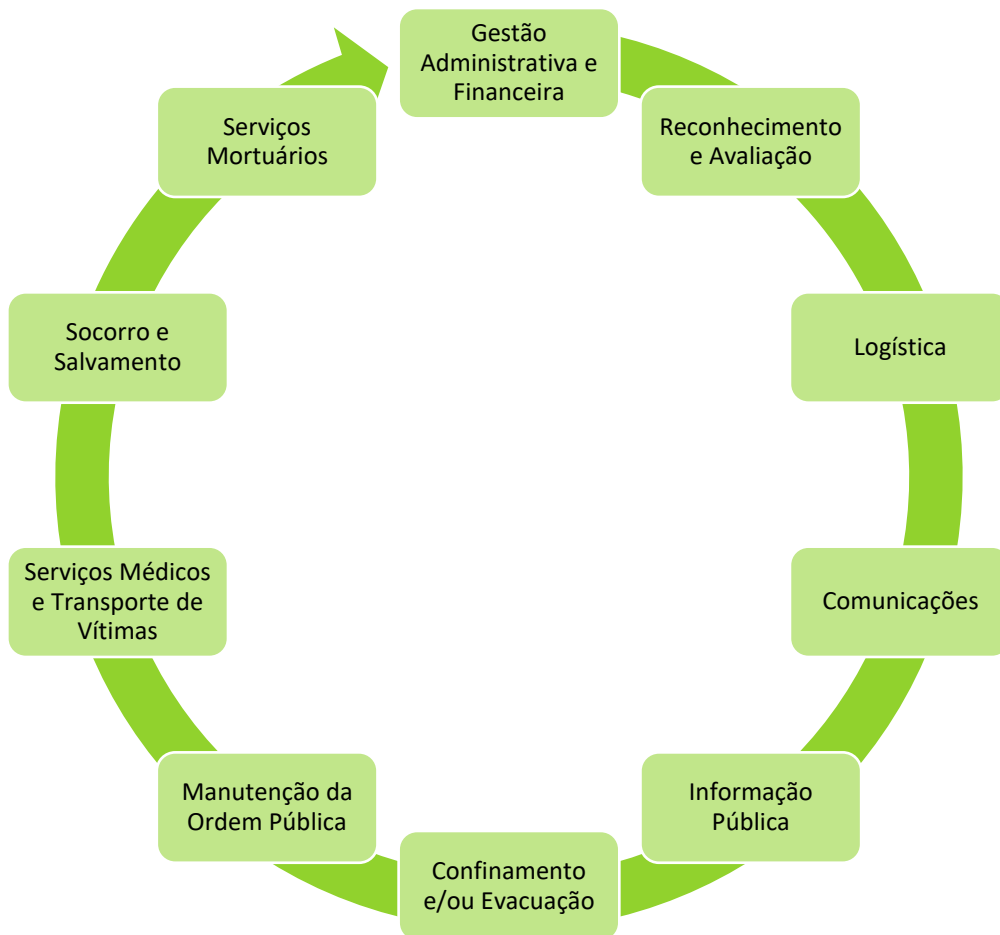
Gestão Administrativa e Financeira

Reconhecimento e Avaliação

Logística

Comunicações

Informação Pública

Confinamento e/ou Evacuação

Manutenção da Ordem Pública

Serviços Médicos e Transporte de Vítimas

Socorro e Salvamento

Serviços Mortuários